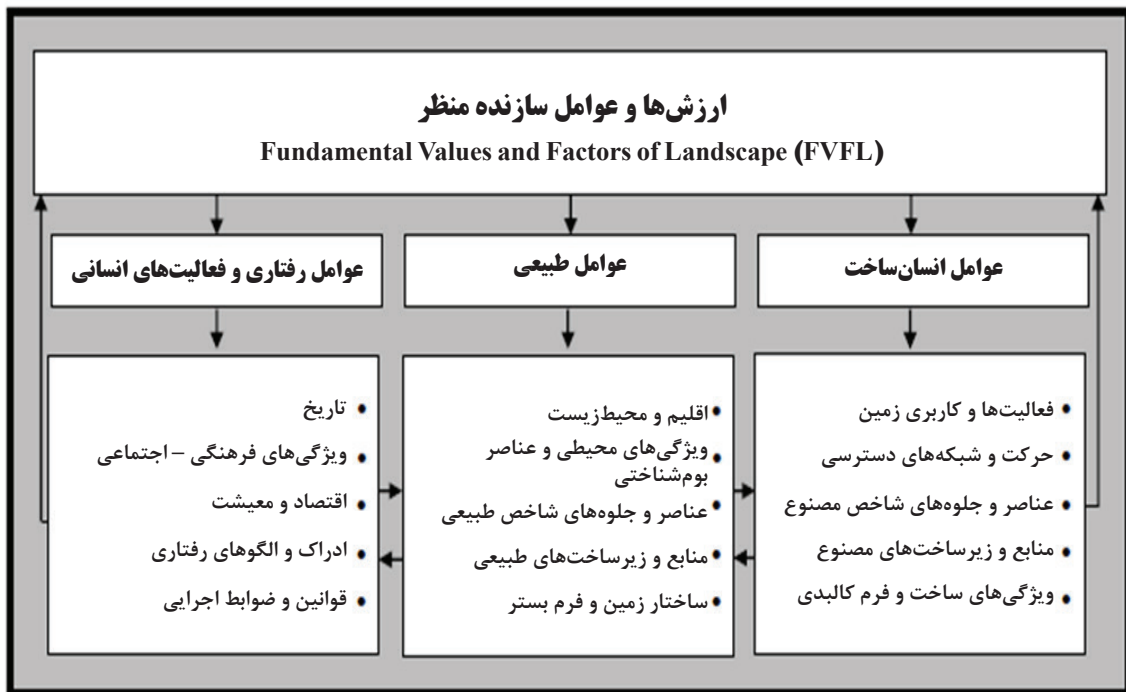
ارزش‌ها و عوامل سازنده منظر
Fundamental Values and Factors of Landscape (FVFL)

عوامل انسان‌ساخت

عوامل طبیعی

عوامل رفتاری و فعالیت‌های انسانی

• فعالیت‌ها و کاربری زمین
• حرکت و شبکه‌های دسترسی
• عناصر و جلوه‌های شاخص مصنوع
• منابع و زیرساخت‌های مصنوع
• ویژگی‌های ساخت و فرم کالبدی

• اقلیم و محیط‌زیست
• ویژگی‌های محیطی و عناصر بوم‌شناختی
• عناصر و جلوه‌های شاخص طبیعی
• منابع و زیرساخت‌های طبیعی
• ساختار زمین و فرم بستر

• تاریخ
• ویژگی‌های فرهنگی – اجتماعی
• اقتصاد و معیشت
• ادراک و الگوهای رفتاری
• قوانین و ضوابط اجرایی